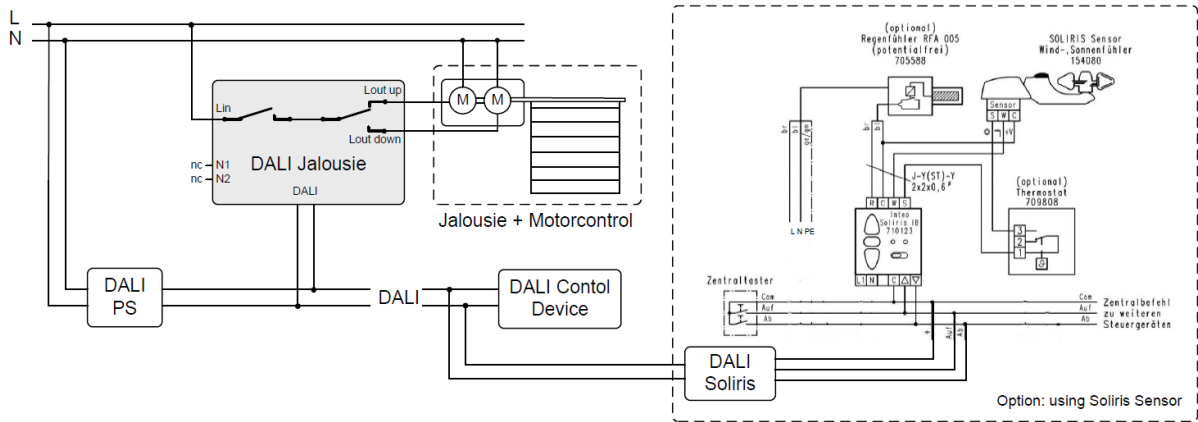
L
N

Lin
Lout up
Lout down
nc N1
nc N2
DALI Jalousie
DALI

M M

Jalousie + Motorcontrol

DALI PS

DALI

DALI Contol Device

DALI Soliris

(optional)
Regenfühler RFA 005
(potentialfrei)
705588

SOLIRIS Sensor
Wind-,Sonnenfühler
154080

Sensor
S W C
+V

br
bl
gn/ge

br
bl

J-Y(ST)-Y
2x2x0,6"

R C W S

inteo
Soliris IB
710123

L N C △ ▽

L N PE

(optional)
Thermostat
709808

3
2
1

Zentraltester
Com
Auf
Ab

Com
Auf
Ab

Zentralbefehl
zu weiteren
Steuergeräten

Auf
Ab

Option: using Soliris Sensor